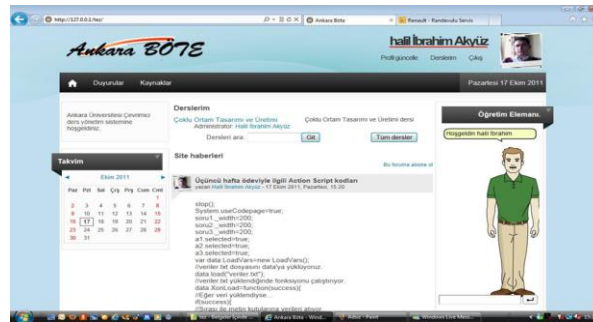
http://127.0.0.1/wp/
Ankara Böte
Renault - Randevulu Servis

Ankara BÖTE

halil İbrahim Akyüz
Profil güncelle Derslerim Çıkış

Duyurular Kaynaklar
Pazartesi 17 Ekim 2011

Ankara Üniversitesi Çevrimiçi ders yönetim sistemine hoşgeldiniz.

Takvim
Ekim 2011
| Pzt | Sal | Çrş | Prş | Cum | Cmt | Paz |
|---|---|---|---|---|---|---|
| | | | | | 1 | 2 |
| 3 | 4 | 5 | 6 | 7 | 8 | 9 |
| 10 | 11 | 12 | 13 | 14 | 15 | 16 |
| 17 | 18 | 19 | 20 | 21 | 22 | 23 |
| 24 | 25 | 26 | 27 | 28 | 29 | 30 |
| 31 | | | | | | |

Derslerim
Çoklu Ortam Tasarımı ve Üretimi Çoklu Ortam Tasarımı ve Üretimi dersi
Administrator: Halil İbrahim Akyüz
Dersleri ara: Git Tüm dersler

Site haberleri
Bu foruma abone ol

Üçüncü hafta ödeviyle ilgili Action Script kodları
yazan Halil İbrahim Akyüz - 17 Ekim 2011, Pazartesi, 15:20

stop();
System.useCodepage=true;
soru1._width=200;
soru2._width=200;
soru3._width=200;
a1.selected=true;
a2.selected=true;
a3.selected=true;
var data:LoadVars=new LoadVars();
//veriler.txt dosyasını data'ya yüklüyoruz.
data.load("veriler.txt");
//veriler.txt yüklendiğinde fonksiyonu çalıştırıyor.
data.XonLoad=function(success){
//Eğer veri yüklendiyse...
if(success){
//Soruyu ile metin kutularına verileri atıyor

Öğretim Elemanı
Hoşgeldin halil İbrahim